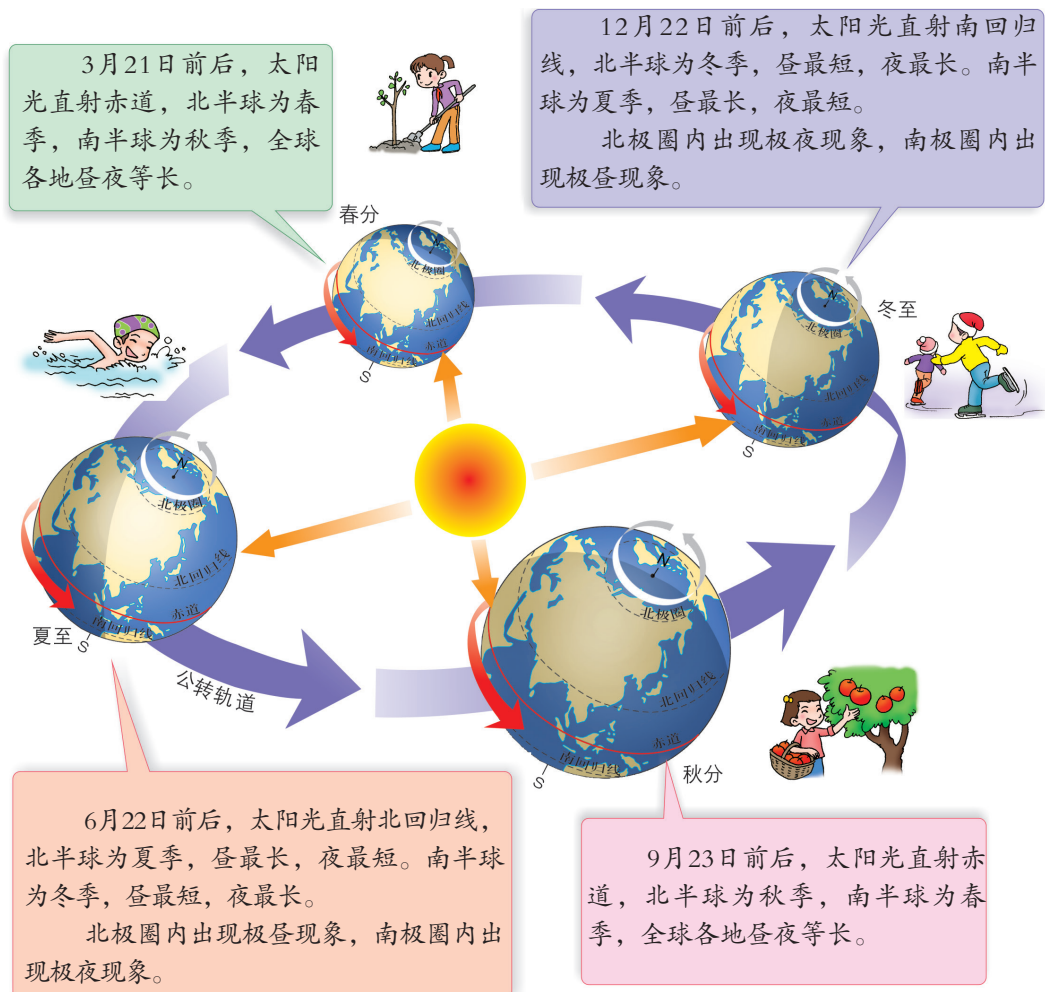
3月21日前后，太阳光直射赤道，北半球为春季，南半球为秋季，全球各地昼夜等长。

12月22日前后，太阳光直射南回归线，北半球为冬季，昼最短，夜最长。南半球为夏季，昼最长，夜最短。

北极圈内出现极夜现象，南极圈内出现极昼现象。

春分

N
北极圈
北回归线
赤道
南回归线
S

冬至

N
北极圈
北回归线
赤道
南回归线
S

N
北极圈
北回归线
赤道
南回归线
S
夏至

公转轨道

N
北极圈
北回归线
赤道
南回归线
S
秋分

6月22日前后，太阳光直射北回归线，北半球为夏季，昼最长，夜最短。南半球为冬季，昼最短，夜最长。

北极圈内出现极昼现象，南极圈内出现极夜现象。

9月23日前后，太阳光直射赤道，北半球为秋季，南半球为春季，全球各地昼夜等长。